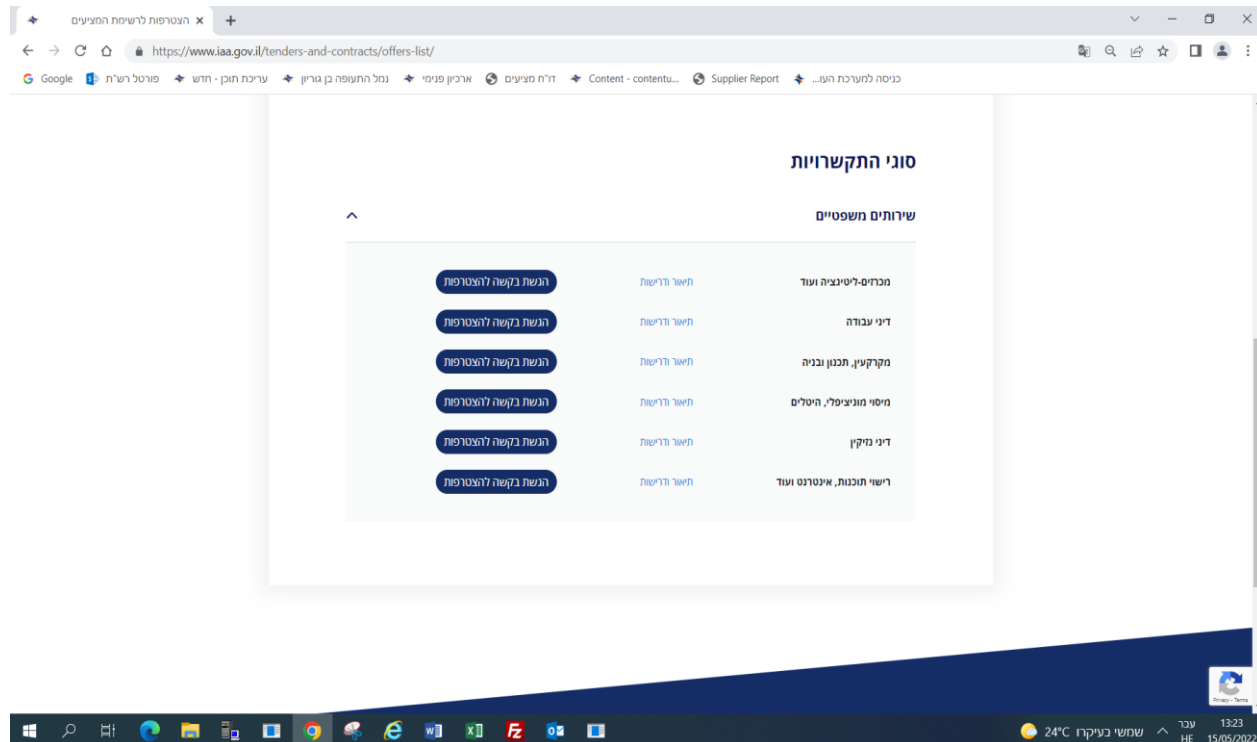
הצטרפות לרשימת המציעים ×
+

https://www.iaa.gov.il/tenders-and-contracts/offers-list/

Google | פורטל רש"ת | עריכת תוכן - חדש | נמל התעופה בן גוריון | ארכיון פנימי | דו"ח מציעים | Content - contentu... | Supplier Report | כניסה למערכת העו...

סוגי התקשרויות

שירותים משפטיים

| | | |
|---|---|---|
| מכרזים-ליטיגציה ועוד | תיאור ודרישות | הגשת בקשה להצטרפות |
| דיני עבודה | תיאור ודרישות | הגשת בקשה להצטרפות |
| מקרקעין, תכנון ובניה | תיאור ודרישות | הגשת בקשה להצטרפות |
| מיסוי מוניציפלי, היטלים | תיאור ודרישות | הגשת בקשה להצטרפות |
| דיני נזיקין | תיאור ודרישות | הגשת בקשה להצטרפות |
| רישוי תוכנות, אינטרנט ועוד | תיאור ודרישות | הגשת בקשה להצטרפות |

Privacy - Terms

24°C שמשי בעיקרו
עבר HE
13:23
15/05/2022